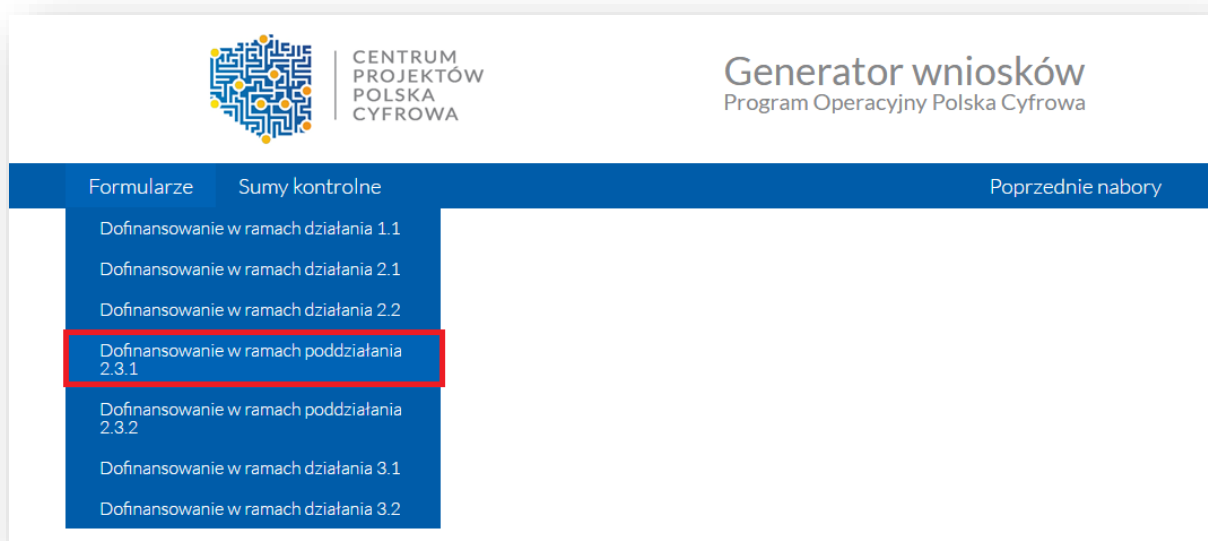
CENTRUM
PROJEKTÓW
POLSKA
CYFROWA

Generator wniosków
Program Operacyjny Polska Cyfrowa

Formularze Sumy kontrolne Poprzednie nabory

Dofinansowanie w ramach działania 1.1
Dofinansowanie w ramach działania 2.1
Dofinansowanie w ramach działania 2.2
Dofinansowanie w ramach poddziałania 2.3.1
Dofinansowanie w ramach poddziałania 2.3.2
Dofinansowanie w ramach działania 3.1
Dofinansowanie w ramach działania 3.2